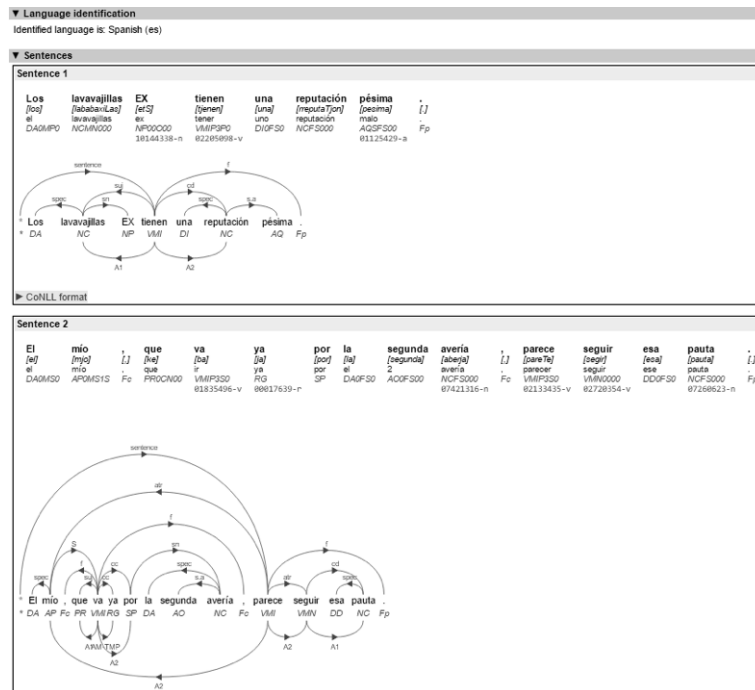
▼ Language identification
Identified language is: Spanish (es)

▼ Sentences

Sentence 1

| Los | lavavajillas | EX | tienen | una | reputación | pésima | . |
|---|---|---|---|---|---|---|---|
| [los] | [lababaxiLas] | [etS] | [tjenen] | [una] | [reputaTjon] | [pesima] | [.] |
| el | lavavajillas | ex | tener | uno | reputación | malo | . |
| DA0MP0 | NCMN000 | NP00C00 | VMIP3P0 | DI0FS0 | NCFS000 | AQSFS00 | Fp |
| | | 10144338-n | 02205098-v | | | 01125429-a | |

sentence
spec sn suj f cd spec s.a
* Los lavavajillas EX tienen una reputación pésima .
* DA NC NP VMI DI NC AQ Fp
A1 A2

► CoNLL format

Sentence 2

| El | mío | , | que | va | ya | por | la | segunda | avería | , | parece | seguir | esa | pauta | . |
|---|---|---|---|---|---|---|---|---|---|---|---|---|---|---|---|
| [el] | [mjo] | [,] | [ke] | [ba] | [ja] | [por] | [la] | [segunda] | [aberja] | [,] | [pareTe] | [segir] | [esa] | [pauta] | [.] |
| el | mío | , | que | ir | ya | por | el | 2 | avería | , | parecer | seguir | ese | pauta | . |
| DA0MS0 | AP0MS1S | Fc | PR0CN00 | VMIP3S0 | RG | SP | DA0FS0 | AO0FS00 | NCFS000 | Fc | VMIP3S0 | VMN0000 | DD0FS0 | NCFS000 | Fp |
| | | | | 01835496-v | 00017639-r | | | | 07421316-n | | 02133435-v | 02720354-v | | 07260623-n | |

sentence
atr
f
S sn f
f suj cc cc spec s.a atr cd
spec spec
* El mío , que va ya por la segunda avería , parece seguir esa pauta .
* DA AP Fc PR VMI RG SP DA AO NC Fc VMI VMN DD NC Fp
A1 AM-TMP A2 A1
A2
A2